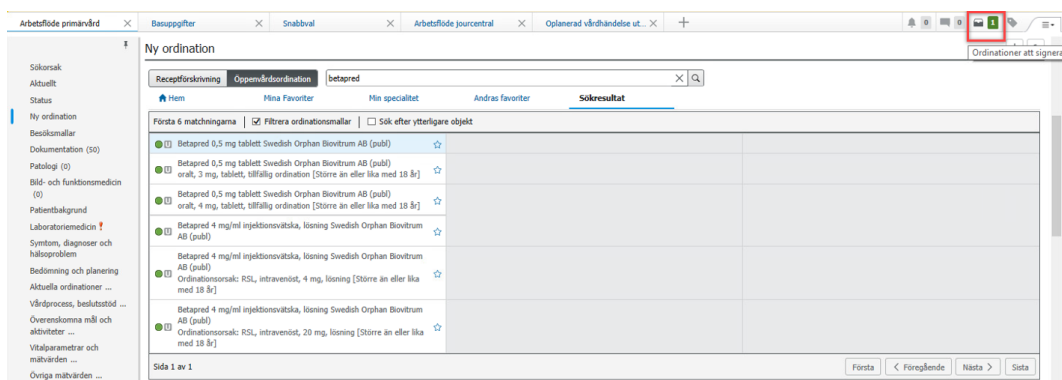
Arbetsflöde primärvård × | Basuppgifter × | Snabbval × | Arbetsflöde jourcentral × | Oplanerad vårdhändelse ut... × | +

0 | 0 | 0 | 1

Ordinationer att signera

Sökorsak
Aktuellt
Status
Ny ordination
Besöksmallar
Dokumentation (50)
Patologi (0)
Bild- och funktionsmedicin (0)
Patientbakgrund
Laboratoriemedicin
Symtom, diagnoser och hälsoproblem
Bedömning och planering
Aktuella ordinationer ...
Vårdprocess, beslutsstöd ...
Överenskomna mål och aktiviteter ...
Vitalparametrar och mätvärden ...
Övriga mätvärden ...

Ny ordination

Receptförskrivning | Öppenvårdsordination | betapred

Hem | Mina Favoriter | Min specialitet | Andras favoriter | Sökresultat

Första 6 matchningarna | ☑ Filtrera ordinationsmallar | ☐ Sök efter ytterligare objekt

Betapred 0,5 mg tablett Swedish Orphan Biovitrum AB (publ)

Betapred 0,5 mg tablett Swedish Orphan Biovitrum AB (publ)
oralt, 3 mg, tablett, tillfällig ordination [Större än eller lika med 18 år]

Betapred 0,5 mg tablett Swedish Orphan Biovitrum AB (publ)
oralt, 4 mg, tablett, tillfällig ordination [Större än eller lika med 18 år]

Betapred 4 mg/ml injektionsvätska, lösning Swedish Orphan Biovitrum AB (publ)

Betapred 4 mg/ml injektionsvätska, lösning Swedish Orphan Biovitrum AB (publ)
Ordinationsorsak: RSL, intravenöst, 4 mg, lösning [Större än eller lika med 18 år]

Betapred 4 mg/ml injektionsvätska, lösning Swedish Orphan Biovitrum AB (publ)
Ordinationsorsak: RSL, intravenöst, 20 mg, lösning [Större än eller lika med 18 år]

Sida 1 av 1

Första | < Föregående | Nästa > | Sista